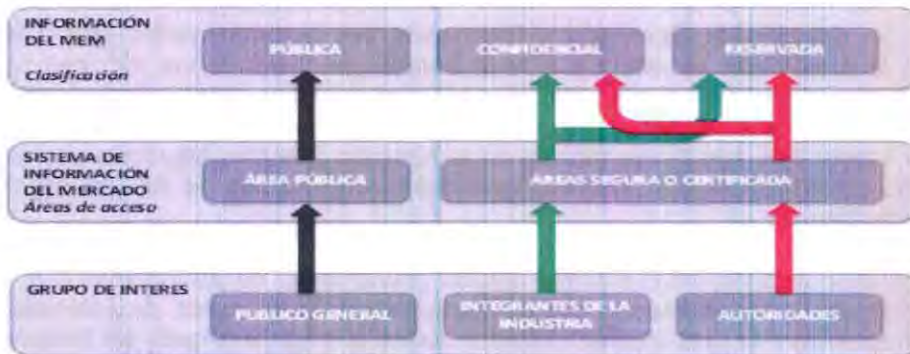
INFORMACIÓN DEL MEM
Clasificación

PÚBLICA

CONFIDENCIAL

RESERVADA

SISTEMA DE INFORMACIÓN DEL MERCADO
Áreas de acceso

ÁREA PÚBLICA

ÁREAS SEGURA O CERTIFICADA

GRUPO DE INTERES

PUBLICO GENERAL

INTEGRANTES DE LA INDUSTRIA

AUTORIDADES